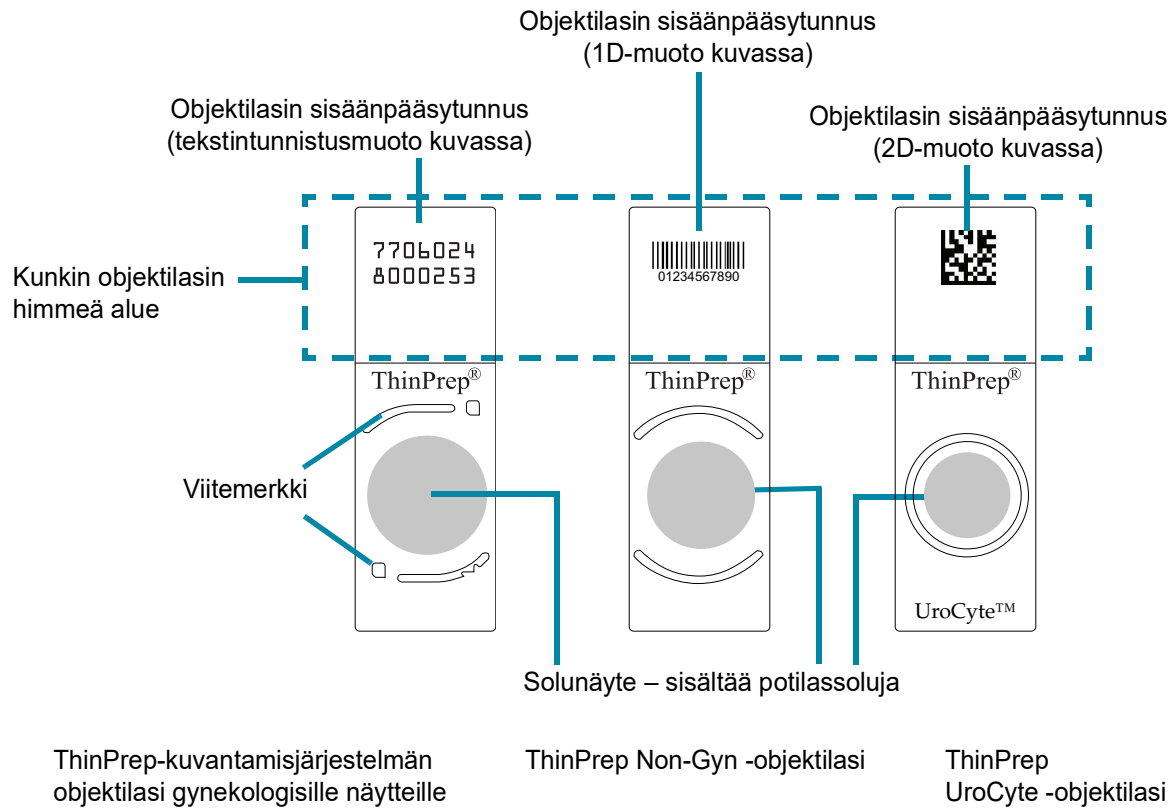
Objektilasin sisäänpääsytunnus
(1D-muoto kuvassa)

Objektilasin sisäänpääsytunnus
(tekstintunnistusmuoto kuvassa)

Objektilasin sisäänpääsytunnus
(2D-muoto kuvassa)

Kunkin objektilasin himmeä alue

7706024
8000253

01234567890

ThinPrep®

ThinPrep®

ThinPrep®

Viitemerkki

UroCyte™

Solunäyte – sisältää potilassoluja

ThinPrep-kuvantamisjärjestelmän objektilasi gynekologisille näytteille

ThinPrep Non-Gyn -objektilasi

ThinPrep UroCyte -objektilasi